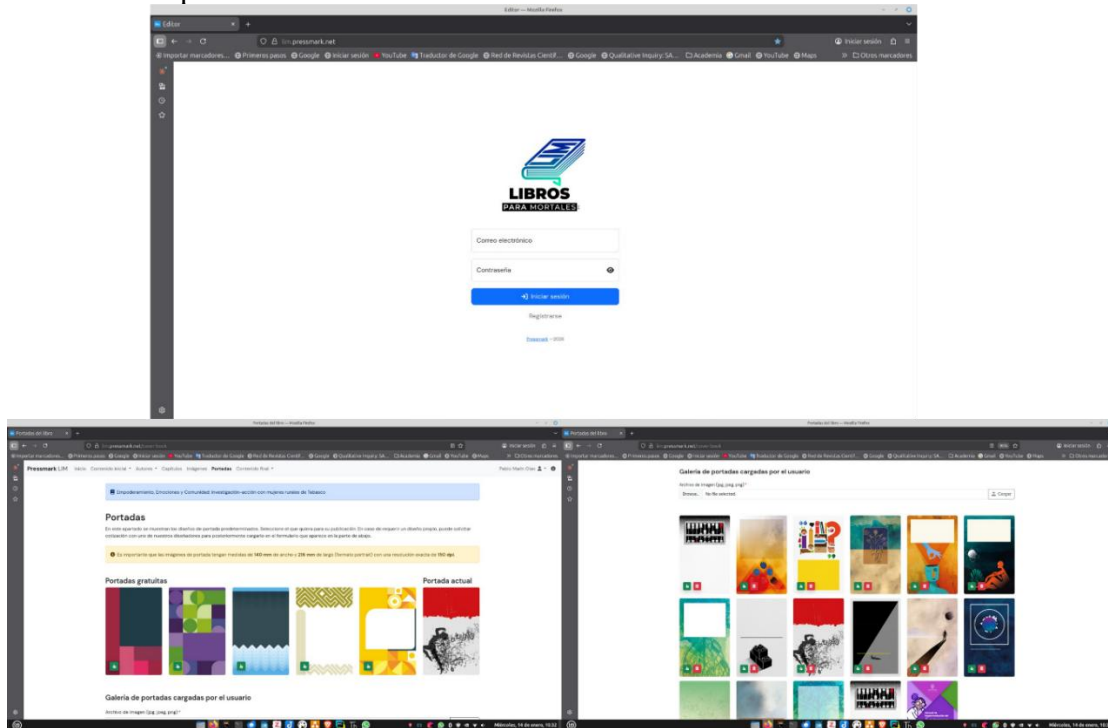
Editor — Mozilla Firefox

Editor

lim.pressmark.net

Importar marcadores... Primeros pasos Google Iniciar sesión YouTube Traductor de Google Red de Revistas Científ... Google Qualitative Inquiry: SA... Academia Gmail YouTube Maps Otros marcadores

Iniciar sesión

LIBROS
PARA MORTALES

Correo electrónico

Contraseña

Iniciar sesión

Registrarse

Pressmark - 2024

Portadas del libro — Mozilla Firefox

Pressmark LIM Inicio Contenido inicial Autores Capítulos Imágenes Portadas Contenido final

Pablo Mark Díaz

Empoderamiento, Emociones y Comunidad. Investigación-acción con mujeres rurales de Tabasco

Portadas

En este apartado se muestran los diseños de portada predeterminados. Seleccione el que quiera para su publicación. En caso de requerir un diseño propio, puede solicitar cotización con uno de nuestros diseñadores para posteriormente cargarlo en el formulario que aparece en la parte de abajo.

Es importante que las imágenes de portada tengan medidas de 140 mm de ancho x 216 mm de largo (formato portrait) con una resolución exacta de 150 dpi.

Portadas gratuitas

Portada actual

Galería de portadas cargadas por el usuario

Archivo de imagen (jpg, jpeg, png)*

Galería de portadas cargadas por el usuario

Archivo de imagen (jpg, jpeg, png)*

Browse... No file selected.

Cargar

Miércoles, 14 de enero, 10:32